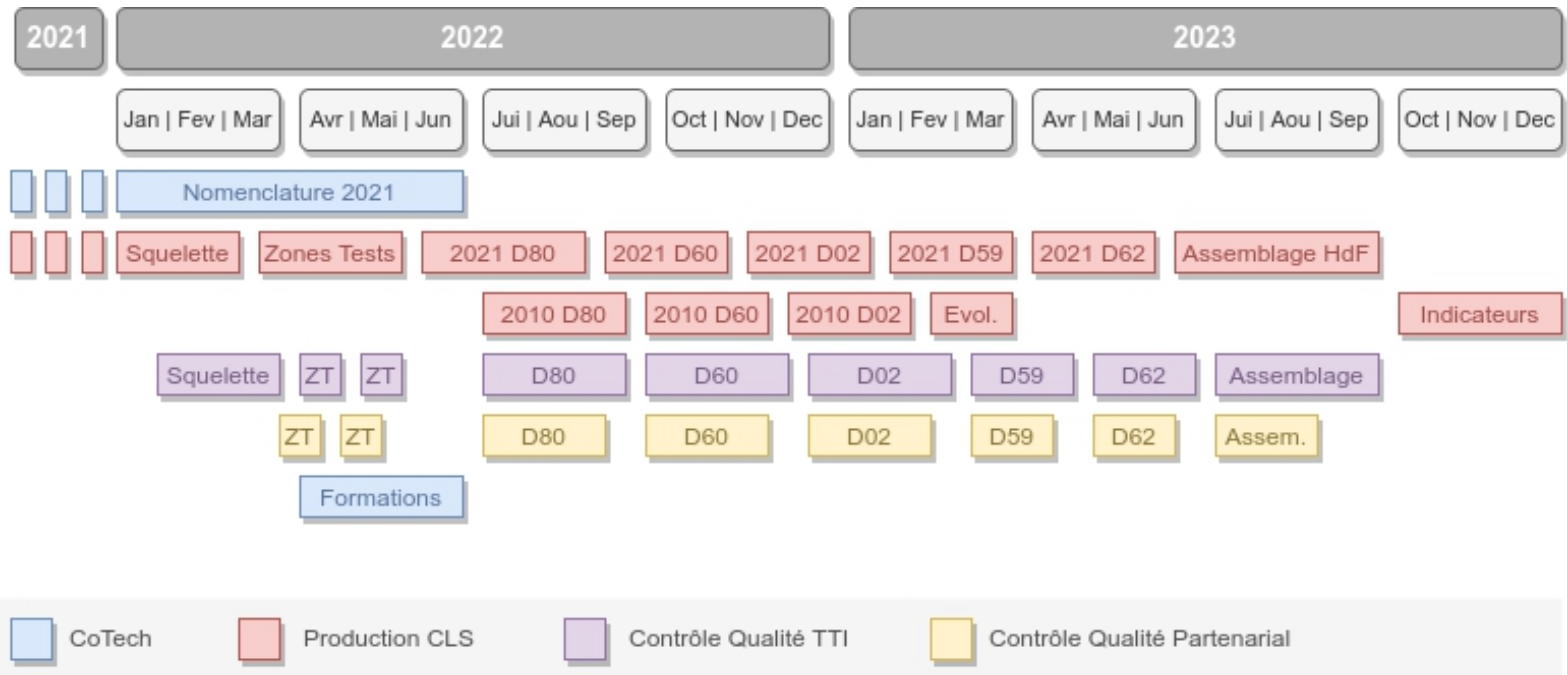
2021 2022 2023

Jan | Fev | Mar
Avr | Mai | Jun
Jui | Aou | Sep
Oct | Nov | Dec
Jan | Fev | Mar
Avr | Mai | Jun
Jui | Aou | Sep
Oct | Nov | Dec

Nomenclature 2021

Squelette
Zones Tests
2021 D80
2021 D60
2021 D02
2021 D59
2021 D62
Assemblage HdF

2010 D80
2010 D60
2010 D02
Evol.
Indicateurs

Squelette
ZT
ZT
D80
D60
D02
D59
D62
Assemblage

ZT
ZT
D80
D60
D02
D59
D62
Assem.

Formations

CoTech
Production CLS
Contrôle Qualité TTI
Contrôle Qualité Partenarial